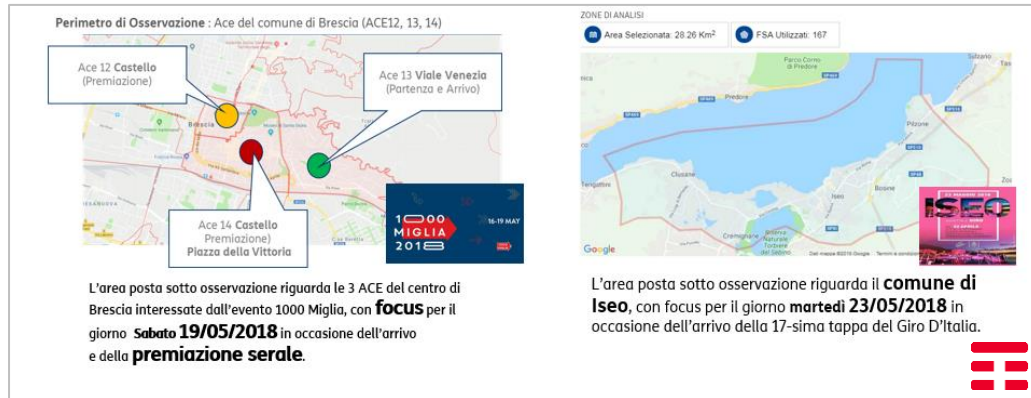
Perimetro di Osservazione : Ace del comune di Brescia (ACE12, 13, 14)

Ace 12 Castello
(Premiazione)

Ace 13 Viale Venezia
(Partenza e Arrivo)

Brescia

Ace 14 Castello
Premiazione)
Piazza della Vittoria

1000 MIGLIA 2018
16-19 MAY

L'area posta sotto osservazione riguarda le 3 ACE del centro di Brescia interessate dall'evento 1000 Miglia, con focus per il giorno Sabato 19/05/2018 in occasione dell'arrivo e della premiazione serale.

ZONE DI ANALISI

Area Selezionata: 28.26 Km$^2$

FSA Utilizzati: 167

Parco Corno di Predore

Predore

Clusane

Iseo

Pilzone

Sulzano

Tavernola

Marone

Bosine

Cremignane

Riserva Naturale Torbiere del Sebino

Google

ISEO

L'area posta sotto osservazione riguarda il comune di Iseo, con focus per il giorno martedì 23/05/2018 in occasione dell'arrivo della 17-sima tappa del Giro D'Italia.